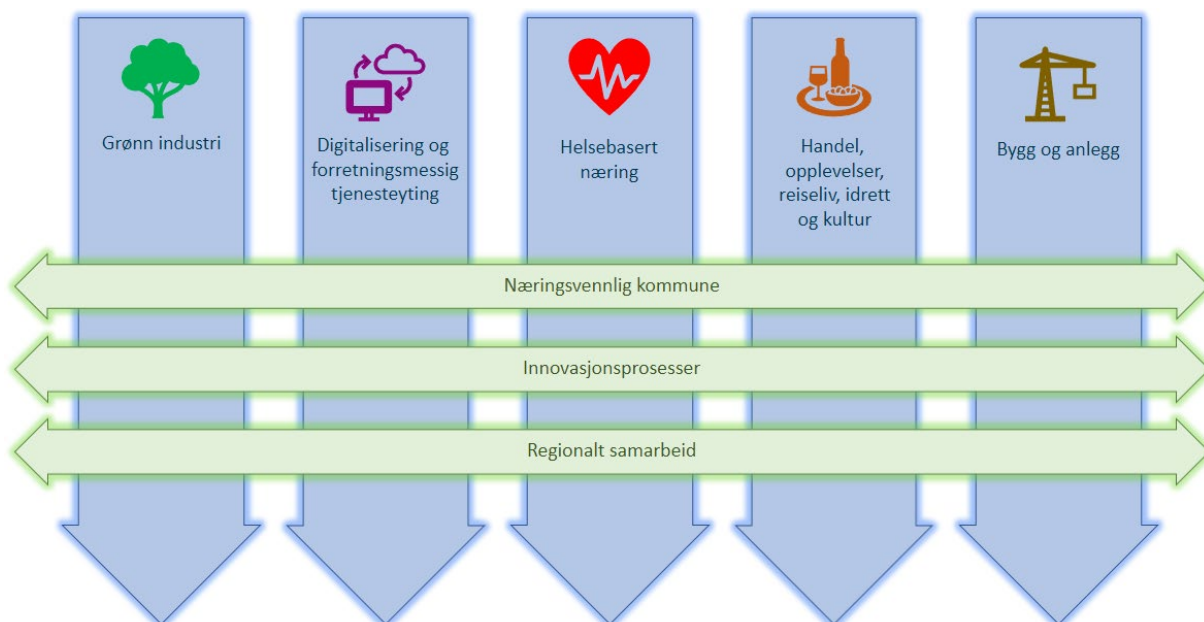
Grønn industri

Digitalisering og forretningsmessig tjenesteyting

Helsebasert næring

Handel, opplevelser, reiseliv, idrett og kultur

Bygg og anlegg

Næringsvennlig kommune

Innovasjonsprosesser

Regionalt samarbeid